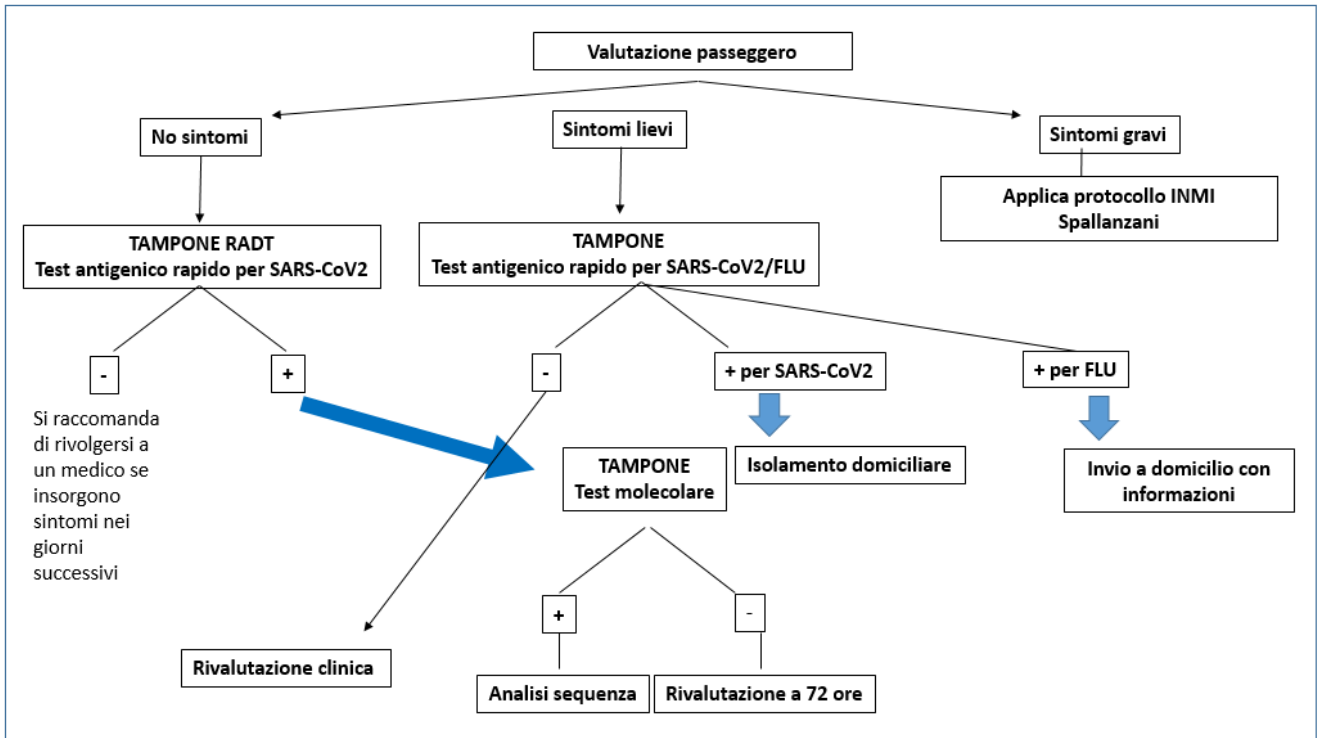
Valutazione passeggero

No sintomi

Sintomi lievi

Sintomi gravi

Applica protocollo INMI Spallanzani

TAMPONE RADT
Test antigenico rapido per SARS-CoV2

TAMPONE
Test antigenico rapido per SARS-CoV2/FLU

-

+

-

+ per SARS-CoV2

+ per FLU

Si raccomanda di rivolgersi a un medico se insorgono sintomi nei giorni successivi

TAMPONE
Test molecolare

Isolamento domiciliare

Invio a domicilio con informazioni

+

-

Rivalutazione clinica

Analisi sequenza

Rivalutazione a 72 ore